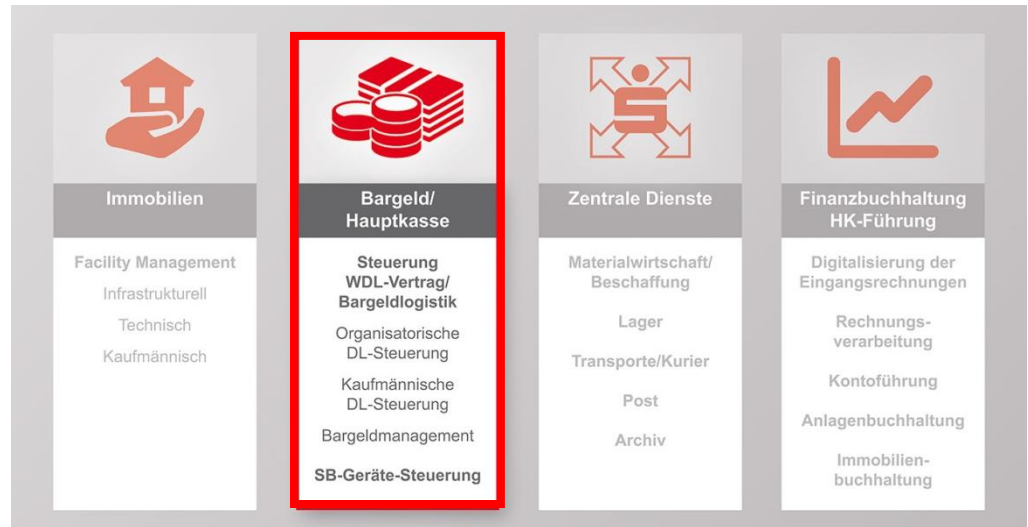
Immobilien

Facility Management
Infrastrukturell
Technisch
Kaufmännisch

Bargeld/ Hauptkasse

Steuerung WDL-Vertrag/ Bargeldlogistik
Organisatorische DL-Steuerung
Kaufmännische DL-Steuerung
Bargeldmanagement
SB-Geräte-Steuerung

Zentrale Dienste

Materialwirtschaft/ Beschaffung
Lager
Transporte/Kurier
Post
Archiv

Finanzbuchhaltung HK-Führung

Digitalisierung der Eingangsrechnungen
Rechnungsverarbeitung
Kontoführung
Anlagenbuchhaltung
Immobilienbuchhaltung